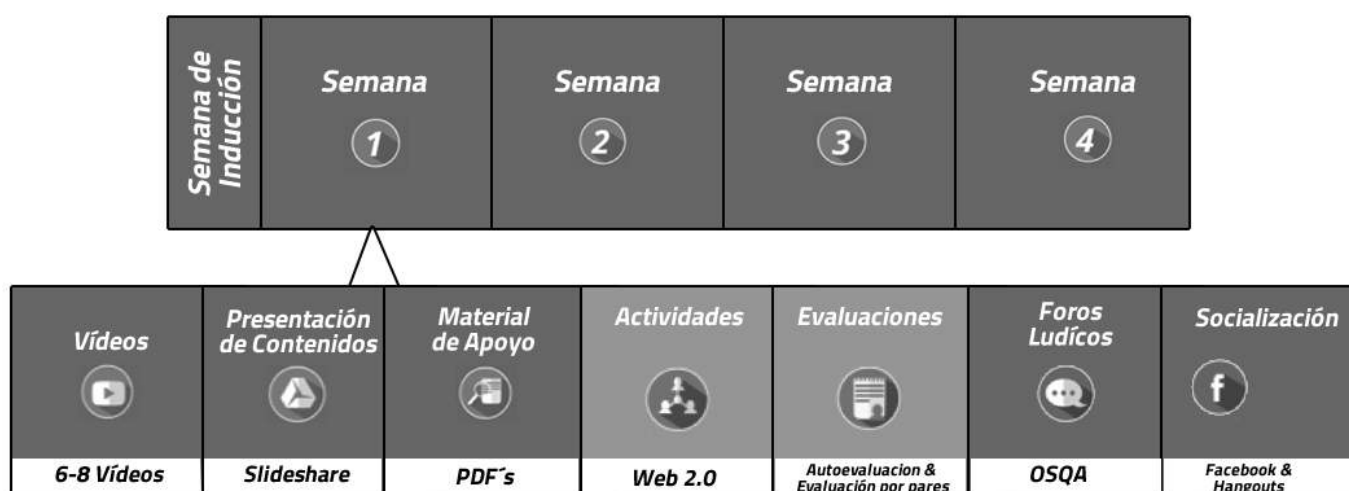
| Semana de Inducción | Semana 1 | Semana 2 | Semana 3 | Semana 4 |
|---|---|---|---|---|

| Vídeos | Presentación de Contenidos | Material de Apoyo | Actividades | Evaluaciones | Foros Ludícos | Socialización |
|---|---|---|---|---|---|---|
| 6-8 Vídeos | Slideshare | PDF´s | Web 2.0 | Autoevaluacion & Evaluación por pares | OSQA | Facebook & Hangouts |